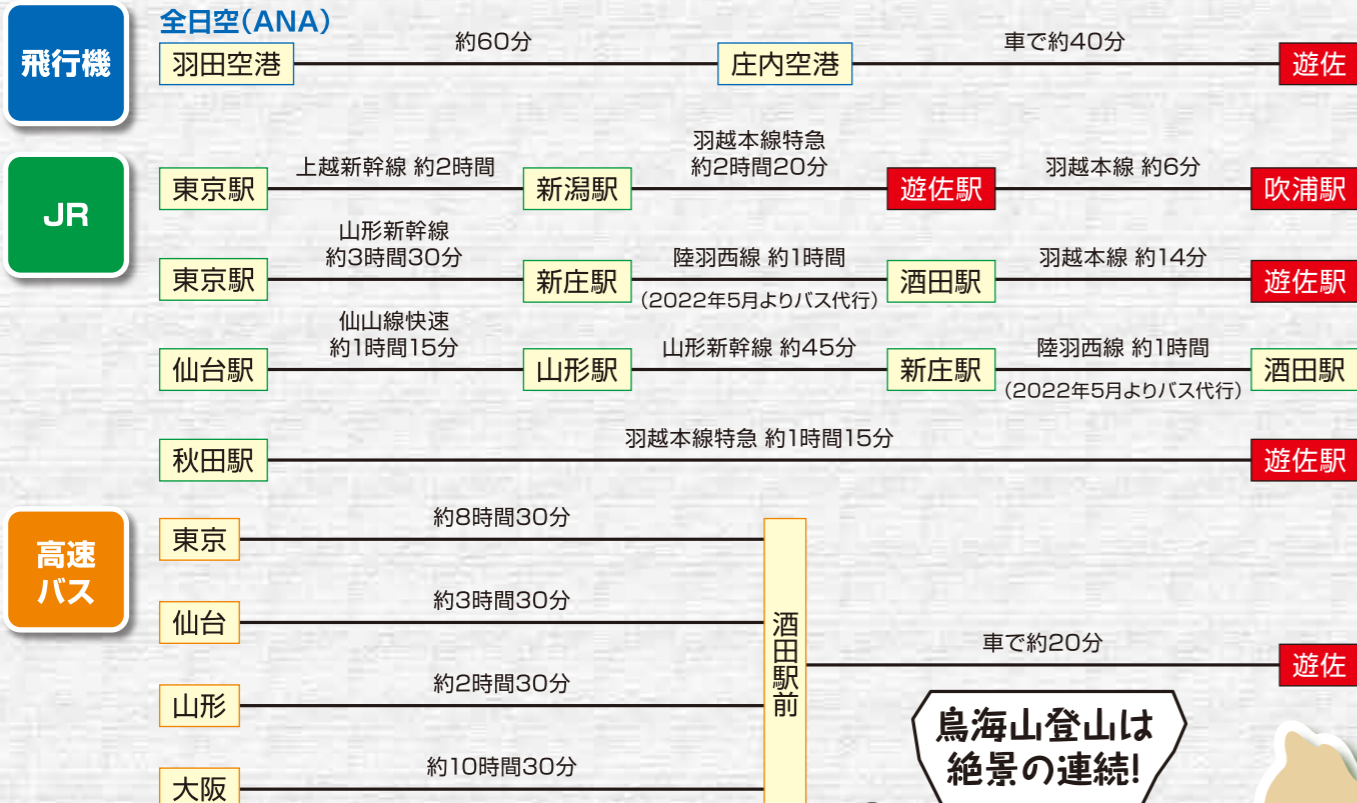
飛行機

全日空(ANA)

羽田空港 約60分 庄内空港 車で約40分 遊佐

JR

東京駅 上越新幹線 約2時間 新潟駅 羽越本線特急 約2時間20分 遊佐駅 羽越本線 約6分 吹浦駅

東京駅 山形新幹線 約3時間30分 新庄駅 陸羽西線 約1時間 (2022年5月よりバス代行) 酒田駅 羽越本線 約14分 遊佐駅

仙台駅 仙山線快速 約1時間15分 山形駅 山形新幹線 約45分 新庄駅 陸羽西線 約1時間 (2022年5月よりバス代行) 酒田駅

秋田駅 羽越本線特急 約1時間15分 遊佐駅

高速バス

東京 約8時間30分

仙台 約3時間30分

山形 約2時間30分

大阪 約10時間30分

酒田駅前 車で約20分 遊佐

鳥海山登山は絶景の連続!